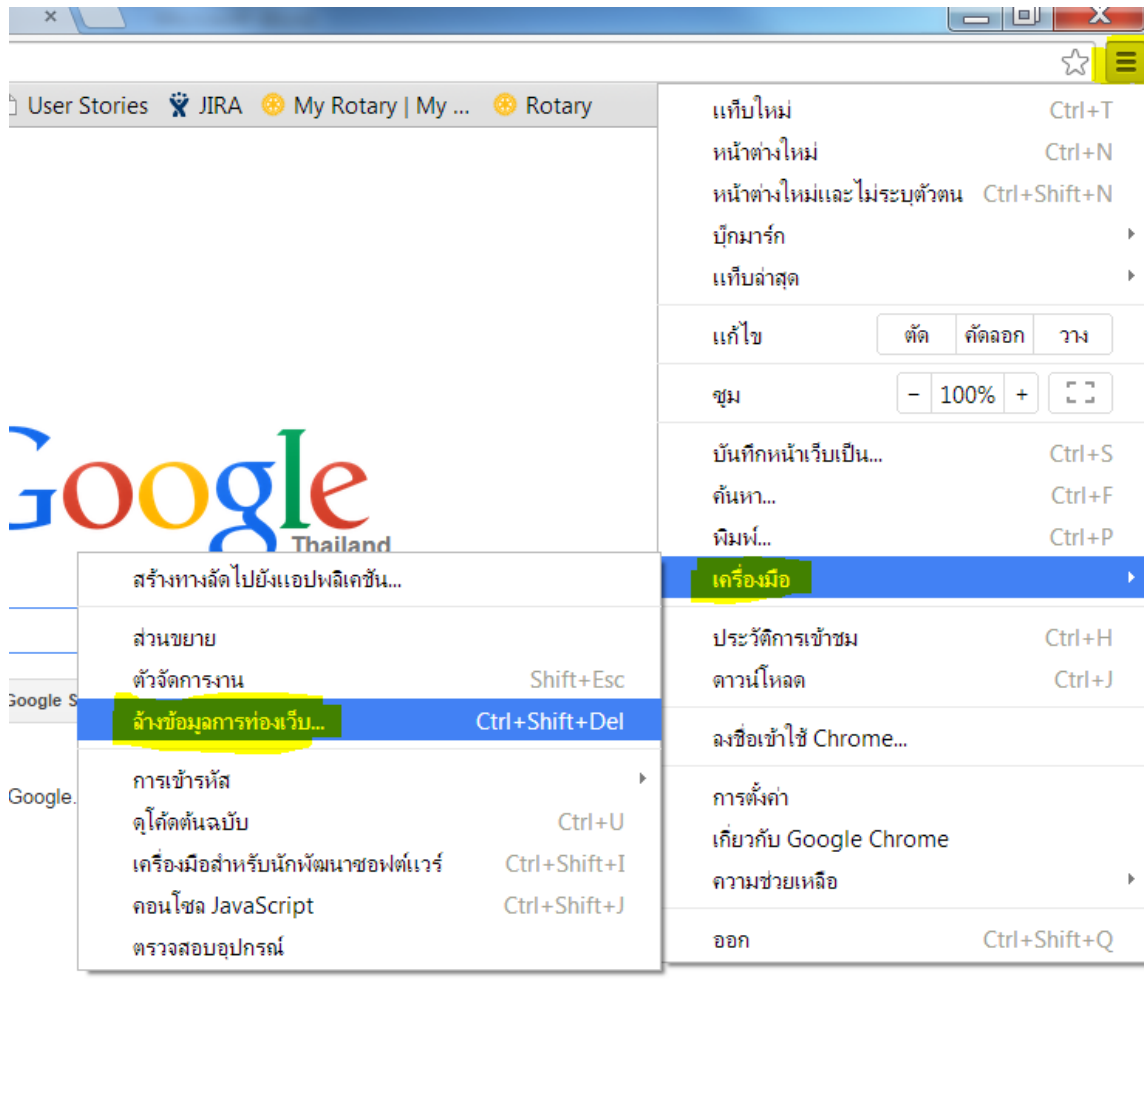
User Stories JIRA My Rotary | My ... Rotary

Google Thailand

Google S

Google.

สร้างทางลัดไปยังแอปพลิเคชัน...

ส่วนขยาย
ตัวจัดการงาน Shift+Esc
ล้างข้อมูลการท่องเว็บ... Ctrl+Shift+Del

การเข้ารหัส
ดูโค้ดต้นฉบับ Ctrl+U
เครื่องมือสำหรับนักพัฒนาซอฟต์แวร์ Ctrl+Shift+I
คอนโซล JavaScript Ctrl+Shift+J
ตรวจสอบอุปกรณ์

แท็บใหม่ Ctrl+T
หน้าต่างใหม่ Ctrl+N
หน้าต่างใหม่และไม่ระบุตัวตน Ctrl+Shift+N
บุ๊กมาร์ก
แท็บล่าสุด

แก้ไข ตัด คัดลอก วาง

ซูม − 100% +

บันทึกหน้าเว็บเป็น... Ctrl+S
ค้นหา... Ctrl+F
พิมพ์... Ctrl+P
เครื่องมือ

ประวัติการเข้าชม Ctrl+H
ดาวน์โหลด Ctrl+J

ลงชื่อเข้าใช้ Chrome...

การตั้งค่า
เกี่ยวกับ Google Chrome
ความช่วยเหลือ

ออก Ctrl+Shift+Q